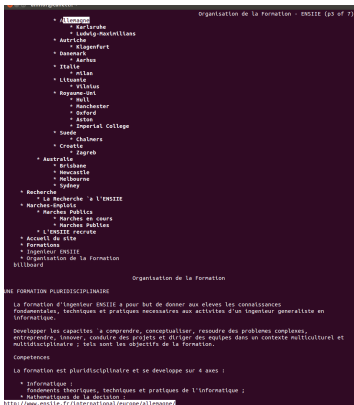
Organisation de la formation - ENSIIE (p3 of 7)

* Allemagne
* Karlsruhe
* Ludwig-Maximilians
* Autriche
* Klagenfurt
* Danemark
* Aarhus
* Italie
* milan
* Lituanie
* Vilnius
* Royaume-Uni
* Hull
* Manchester
* Oxford
* Aston
* Imperial College
* Suede
* Chalmers
* Croatie
* Zagreb
* Australie
* Brisbane
* Newcastle
* Melbourne
* Sydney
* Recherche
* La Recherche `a l'ENSIIE
* Marches-Emplois
* Marches Publics
* Marches en cours
* Marches Publies
* L'ENSIIE recrute
* Accueil du site
* Formations
* Ingenieur ENSIIE
* Organisation de la Formation
billboard

Organisation de la formation

UNE FORMATION PLURIDISCIPLINAIRE

La formation d'ingenieur ENSIIE a pour but de donner aux eleves les connaissances fondamentales, techniques et pratiques necessaires aux activites d'un ingenieur generaliste en informatique.

Developper les capacites `a comprendre, conceptualiser, resoudre des problemes complexes, entreprendre, innover, conduire des projets et diriger des equipes dans un contexte multiculturel et multidisciplinaire ; tels sont les objectifs de la formation.

Competences

La formation est pluridisciplinaire et se developpe sur 4 axes :

* Informatique :
fondements theoriques, techniques et pratiques de l'informatique ;
* Mathematiques de la decision :
http://www.ensiie.fr/international/europe/allemagne/